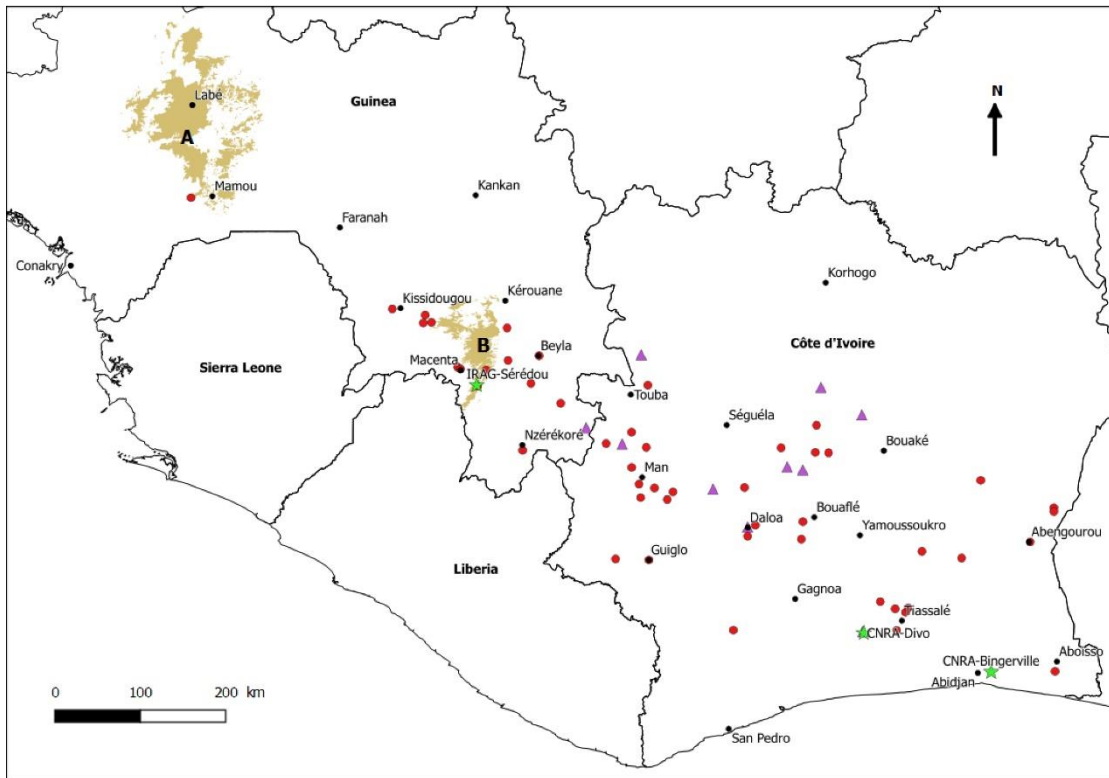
Labé
A
Mamou
Guinea
N
Kankan
Faranah
Conakry
Korhogo
Kissidougou
Kérouane
B
Beyla
Macenta
Côte d'Ivoire
Sierra Leone
IRAG-Sérédou
Touba
Séguéla
Nzérékoré
Bouaké
Man
Daloa
Bouaflé
Yamoussoukro
Abengourou
Guiglo
Liberia
Gagnoa
Tiassalé
CNRA-Divo
CNRA-Bingerville
Aboisso
Abidjan
0 100 200 km
San Pedro